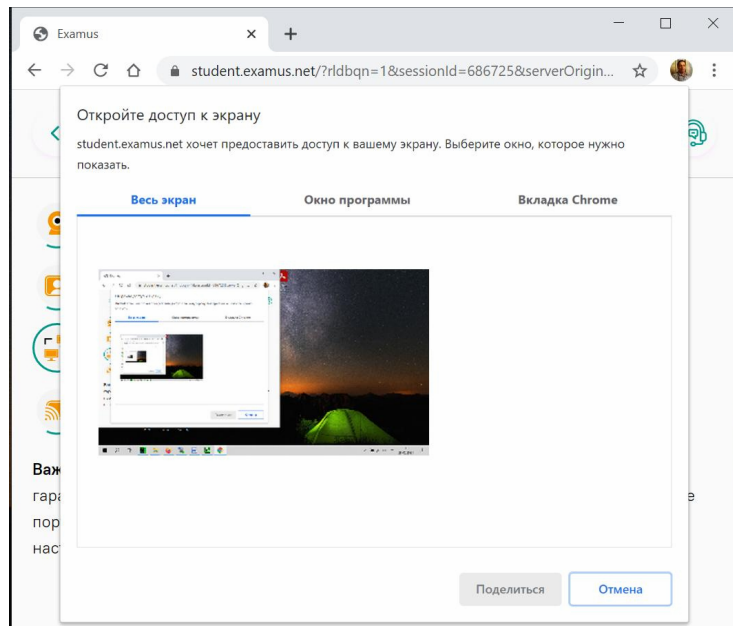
Examus

student.examus.net/?rldbqn=1&sessionId=686725&serverOrigin...

Откройте доступ к экрану

student.examus.net хочет предоставить доступ к вашему экрану. Выберите окно, которое нужно показать.

Весь экран

Окно программы

Вкладка Chrome

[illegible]

Важ

гара

пор

наст

е

Поделиться

Отмена